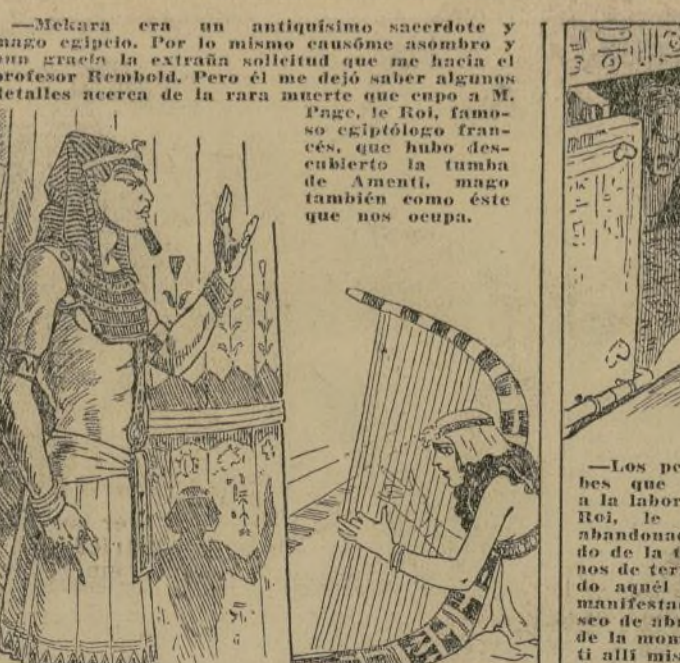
—Mekara era un antiquísimo sacerdote y mago egipcio. Por lo mismo causóme asombro y aun gracia la extraña solicitud que me hacía el profesor Rembold. Pero él me dejó saber algunos detalles acerca de la rara muerte que cupo a M. Page, le Roi, famoso egiptólogo francés, que hubo descubierto la tumba de Amenti, mago también como éste que nos ocupa.

—Los pe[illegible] bes que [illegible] a la labor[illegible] Roi, le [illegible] abandonad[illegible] do de la t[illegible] nos de ter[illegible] do aquél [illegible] manifesta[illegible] seo de abr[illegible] de la mon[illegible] ti allí mis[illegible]